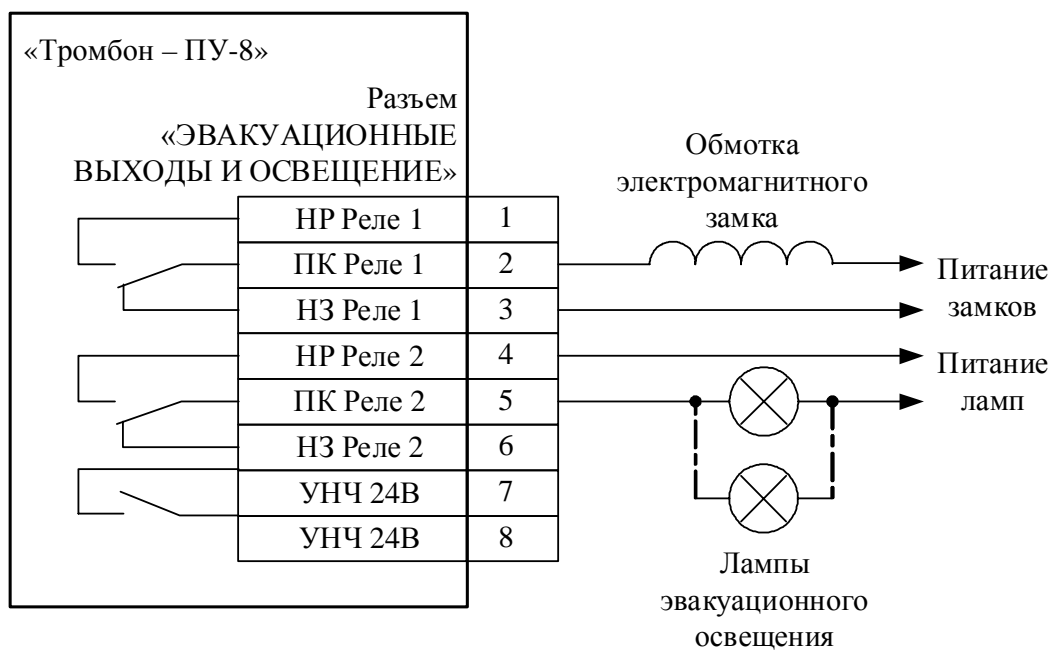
«Тромбон – ПУ-8»

Разъем «ЭВАКУАЦИОННЫЕ ВЫХОДЫ И ОСВЕЩЕНИЕ»

| НР Реле 1 | 1 |
|---|---|
| ПК Реле 1 | 2 |
| НЗ Реле 1 | 3 |
| НР Реле 2 | 4 |
| ПК Реле 2 | 5 |
| НЗ Реле 2 | 6 |
| УНЧ 24В | 7 |
| УНЧ 24В | 8 |

Обмотка электромагнитного замка

Питание замков

Питание ламп

Лампы эвакуационного освещения